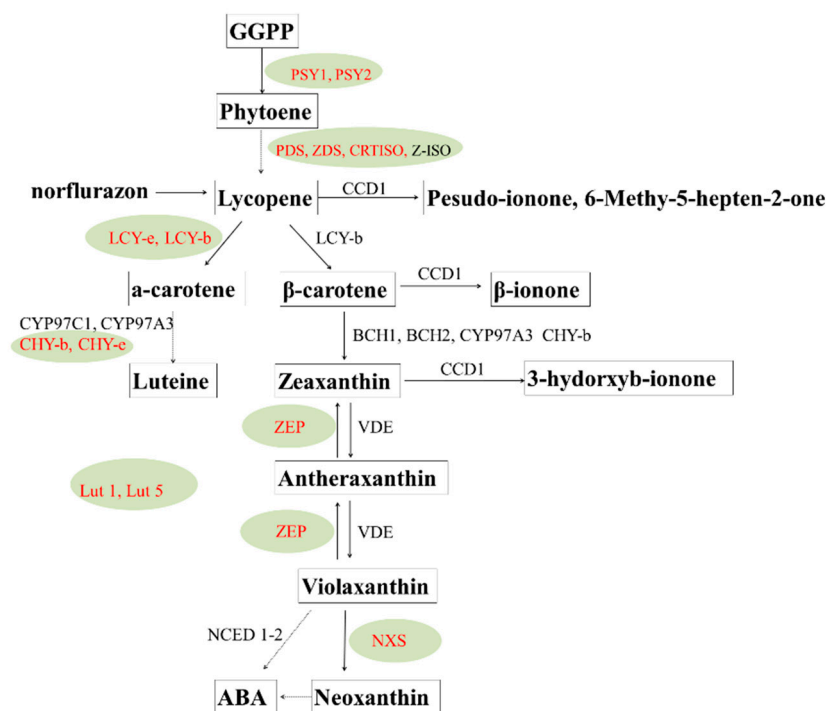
GGPP

PSY1, PSY2

Phytoene

PDS, ZDS, CRTISO, Z-ISO

norflurazon

Lycopene

CCD1

Pesudo-ionone, 6-Methy-5-hepten-2-one

LCY-e, LCY-b

LCY-b

a-carotene

β-carotene

CCD1

β-ionone

CYP97C1, CYP97A3

CHY-b, CHY-e

BCH1, BCH2, CYP97A3 CHY-b

Luteine

Zeaxanthin

CCD1

3-hydorxyb-ionone

ZEP

VDE

Lut 1, Lut 5

Antheraxanthin

ZEP

VDE

Violaxanthin

NCED 1-2

NXS

ABA

Neoxanthin